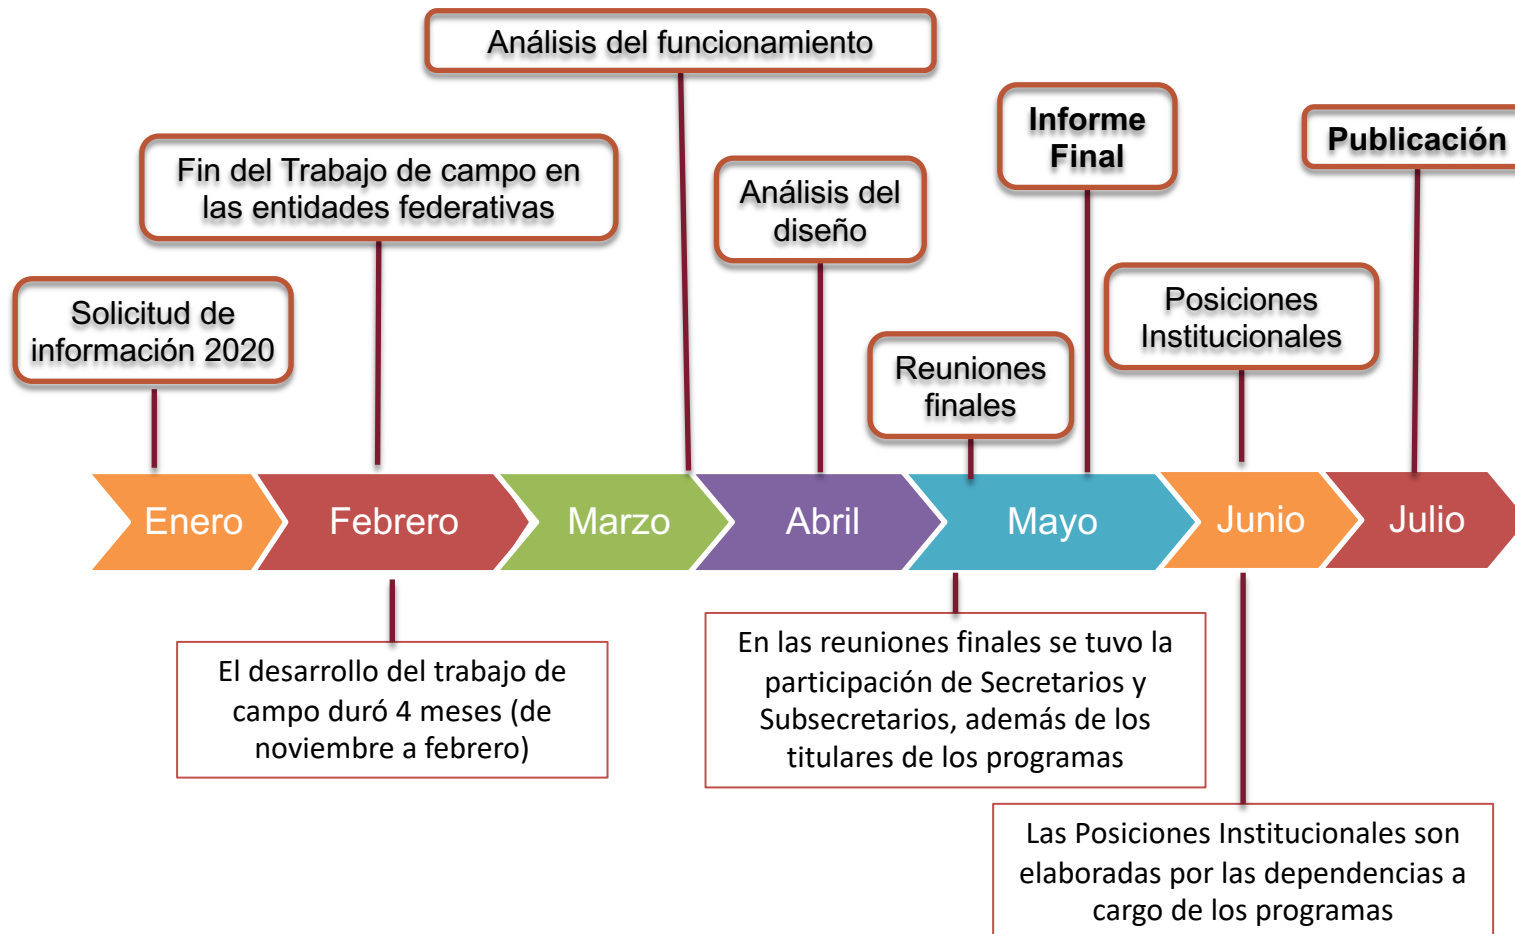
Análisis del funcionamiento

Fin del Trabajo de campo en las entidades federativas

Informe Final

Publicación

Análisis del diseño

Solicitud de información 2020

Posiciones Institucionales

Reuniones finales

Enero

Febrero

Marzo

Abril

Mayo

Junio

Julio

El desarrollo del trabajo de campo duró 4 meses (de noviembre a febrero)

En las reuniones finales se tuvo la participación de Secretarios y Subsecretarios, además de los titulares de los programas

Las Posiciones Institucionales son elaboradas por las dependencias a cargo de los programas